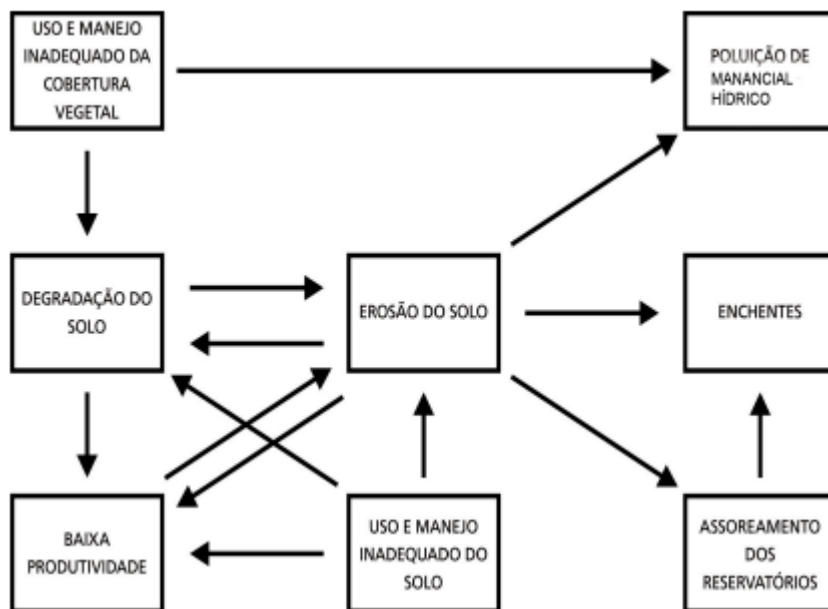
USO E MANEJO INADEQUADO DA COBERTURA VEGETAL

POLUIÇÃO DE MANANCIAL HÍDRICO

DEGRADAÇÃO DO SOLO

EROSÃO DO SOLO

ENCHENTES

BAIXA PRODUTIVIDADE

USO E MANEJO INADEQUADO DO SOLO

ASSOREAMENTO DOS RESERVATÓRIOS